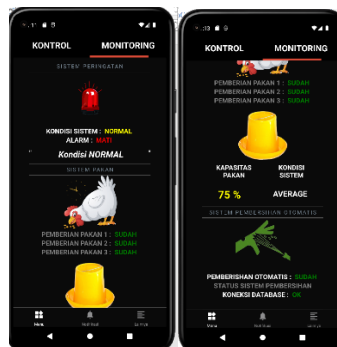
KONTROL
MONITORING
SISTEM PERINGATAN
KONDISI SISTEM : NORMAL
ALARM : MATI
Kondisi NORMAL
SISTEM PAKAN
PEMBERIAN PAKAN 1 : SUDAH
PEMBERIAN PAKAN 2 : SUDAH
PEMBERIAN PAKAN 3 : SUDAH
Home
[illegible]
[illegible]

KONTROL
MONITORING
PEMBERIAN PAKAN 1 : SUDAH
PEMBERIAN PAKAN 2 : SUDAH
PEMBERIAN PAKAN 3 : SUDAH
KAPASITAS PAKAN
KONDISI SISTEM
75 %
AVERAGE
SISTEM PEMBERSIHAN OTOMATIS
PEMBERSIHAN OTOMATIS : SUDAH
STATUS SISTEM PEMBERSIHAN
KONEKSI DATABASE : OK
Home
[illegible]
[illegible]